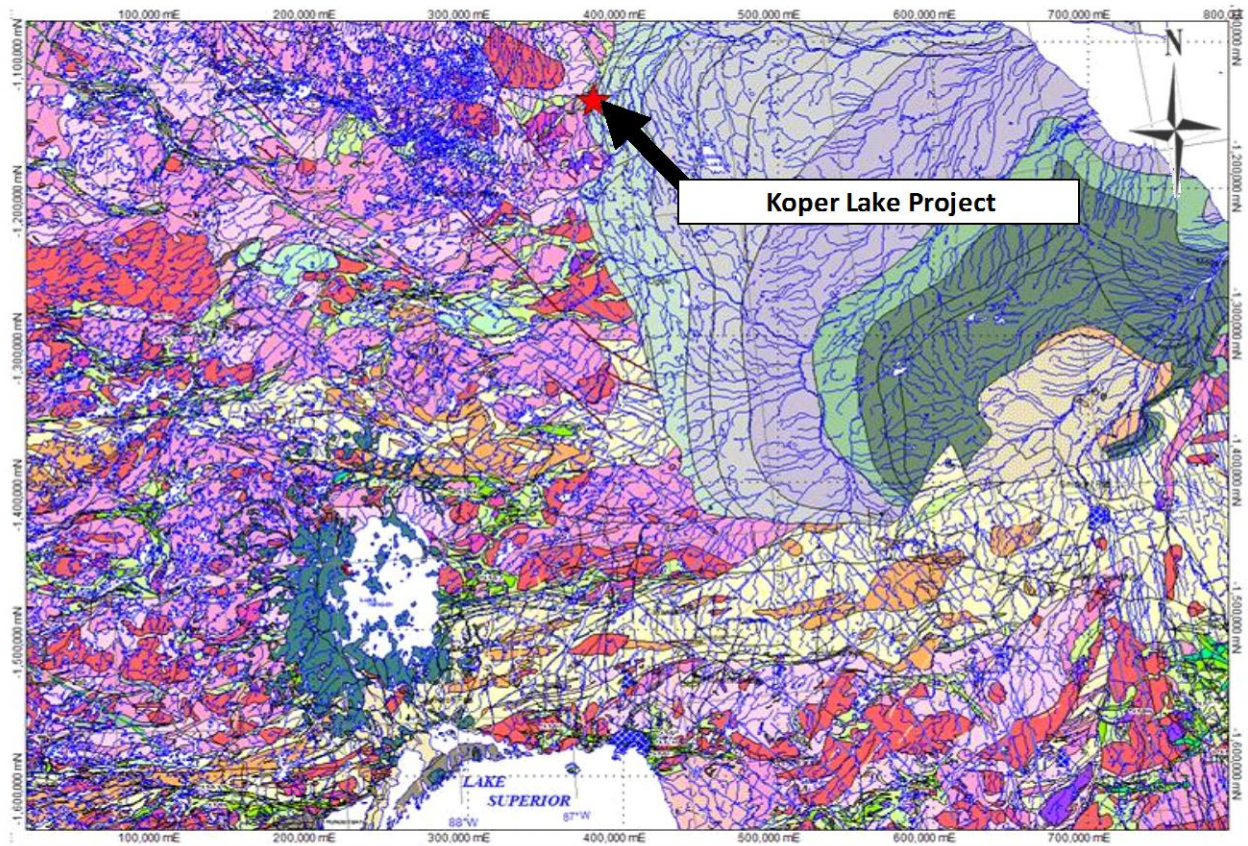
100,000 mE
200,000 mE
300,000 mE
400,000 mE
500,000 mE
600,000 mE
700,000 mE
800,0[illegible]

N

Koper Lake Project

-1,100,000 mN
-1,200,000 mN
-1,300,000 mN
-1,400,000 mN
-1,500,000 mN
-1,600,000 mN

-1,100,0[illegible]
-1,200,000 mN
-1,300,000 mN
-1,400,0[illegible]
-1,500,000 mN
-1,600,000 mN

LAKE
SUPERIOR
88°W
87°W

100,000 mE
200,000 mE
300,000 mE
400,000 mE
500,000 mE
600,000 mE
700,000 mE